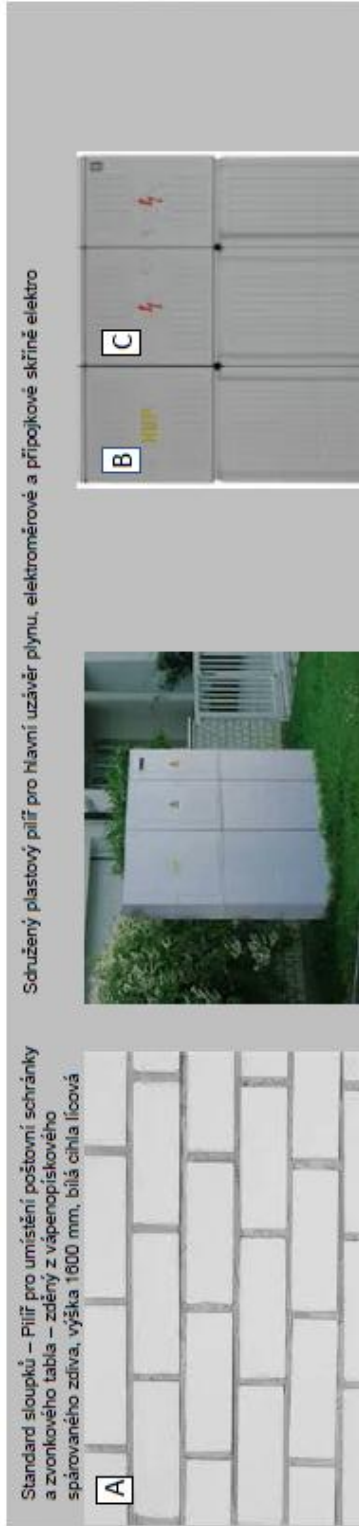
Standard sloupků – Pilíř pro umístění poštovní schránky a zvonkového tabla – zděný z vápenopískového spárovaného zdiva, výška 1600 mm, bílá cihla lícová

A

Sdružený plastový pilíř pro hlavní uzávěr plynu, elektroměrové a přípojkové skříně elektro

B

C